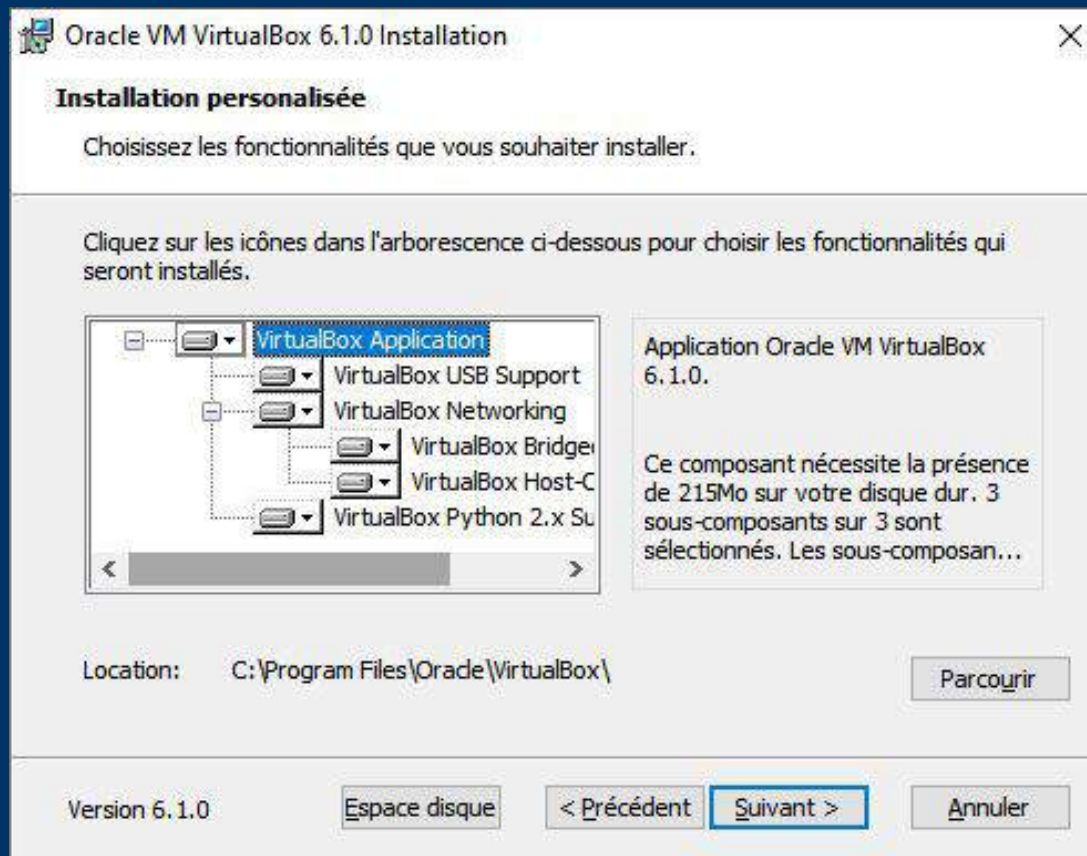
Oracle VM VirtualBox 6.1.0 Installation

Installation personalisée

Choisissez les fonctionnalités que vous souhaiter installer.

Cliquez sur les icônes dans l'arborescence ci-dessous pour choisir les fonctionnalités qui seront installés.

VirtualBox Application
VirtualBox USB Support
VirtualBox Networking
VirtualBox Bridge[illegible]
VirtualBox Host-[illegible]
VirtualBox Python 2.x Su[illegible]

Application Oracle VM VirtualBox 6.1.0.

Ce composant nécessite la présence de 215Mo sur votre disque dur. 3 sous-composants sur 3 sont sélectionnés. Les sous-composan...

Location: C:\Program Files\Oracle\VirtualBox\

Parcourir

Version 6.1.0

Espace disque

< Précédent

Suivant >

Annuler